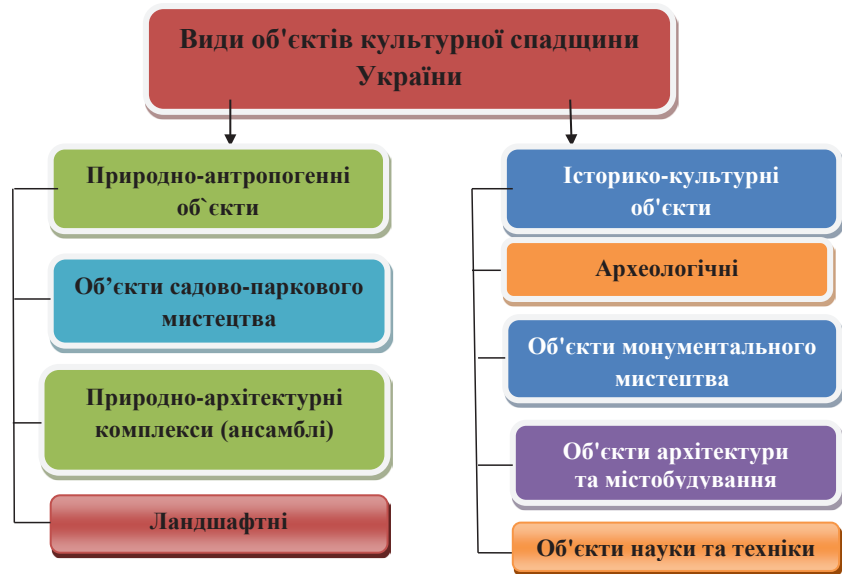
Види об'єктів культурної спадщини України

Природно-антропогенні об`єкти

Об’єкти садово-паркового мистецтва

Природно-архітектурні комплекси (ансамблі)

Ландшафтні

Історико-культурні об'єкти

Археологічні

Об'єкти монументального мистецтва

Об'єкти архітектури та містобудування

Об'єкти науки та техніки